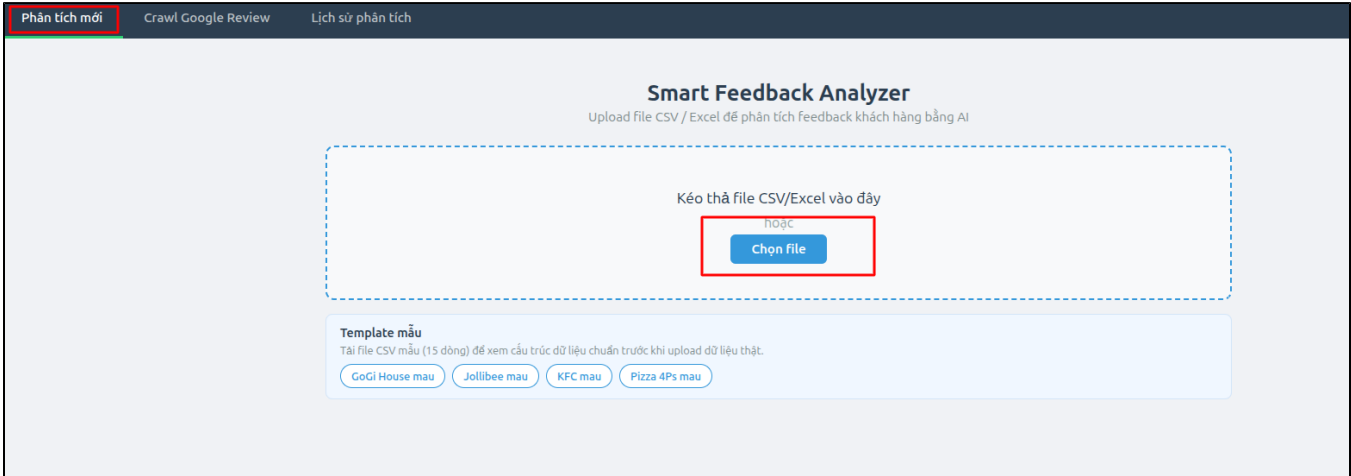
Phân tích mới
Crawl Google Review
Lịch sử phân tích

Smart Feedback Analyzer
Upload file CSV / Excel để phân tích feedback khách hàng bằng AI

Kéo thả file CSV/Excel vào đây
hoặc
Chọn file

Template mẫu
Tải file CSV mẫu (15 dòng) để xem cấu trúc dữ liệu chuẩn trước khi upload dữ liệu thật.
GoGi House mau
Jollibee mau
KFC mau
Pizza 4Ps mau